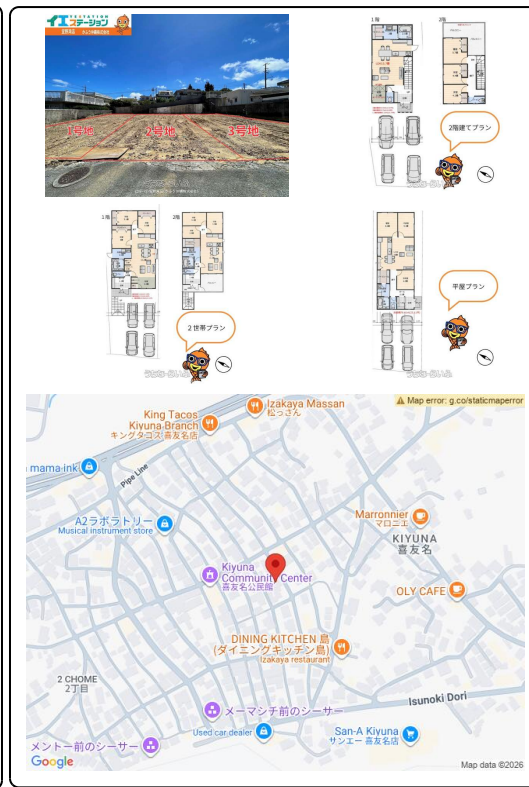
イエステーション

1号地 2号地 3号地

1階 2階

2階建てプラン

1階 2階

2世帯プラン

平屋プラン

Map error: g.co/staticmaperror

King Tacos Kiyuna Branch キングタコス 喜友名店

Izakaya Massan 松っさん

mama-ink

Pipe Line

A2ラボラトリー Musical instrument store

Marronnier マロニエ

KIYUNA 喜友名

Kiyuna Community Center 喜友名公民館

OLY CAFE

DINING KITCHEN 島 (ダイニングキッチン島) Izakaya restaurant

2 CHOME 2丁目

メーマシチ前のシーサー

Isunoki Dori

Used car dealer

San-A Kiyuna サンエー 喜友名店

メントー前のシーサー

Google

Map data ©2026